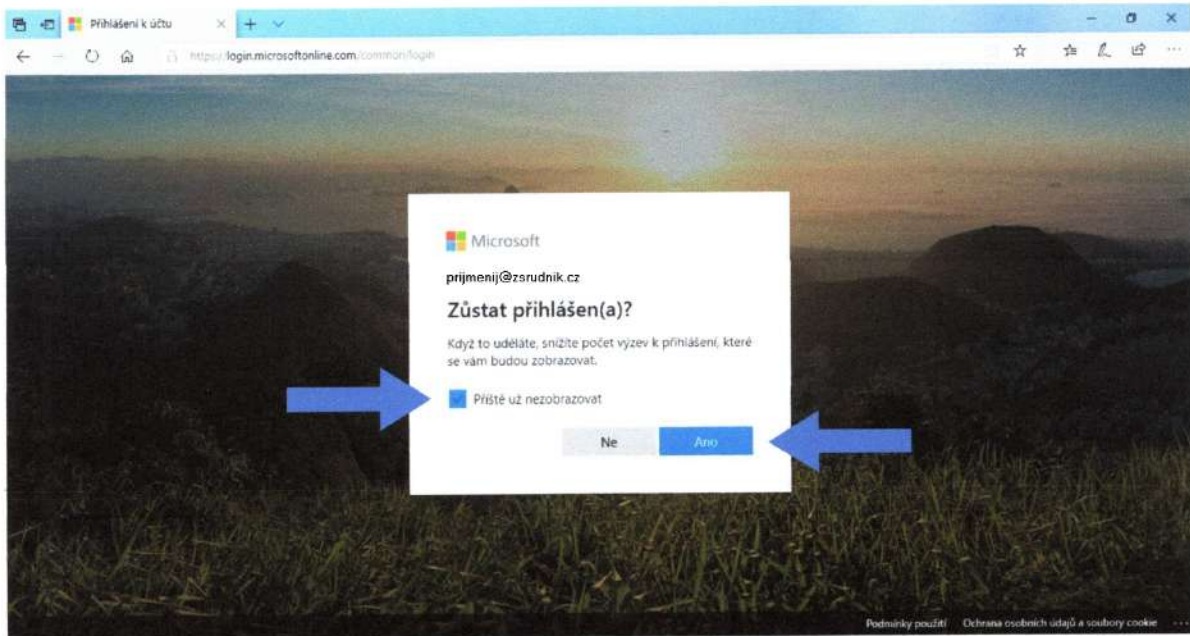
Přihlášení k účtu

https://login.microsoftonline.com/common/login

Microsoft

prijmenij@zsrudnik.cz

Zůstat přihlášen(a)?

Když to uděláte, snížíte počet výzev k přihlášení, které se vám budou zobrazovat.

Příště už nezobrazovat

Ne

Ano

Podmínky použití Ochrana osobních údajů a soubory cookie ...